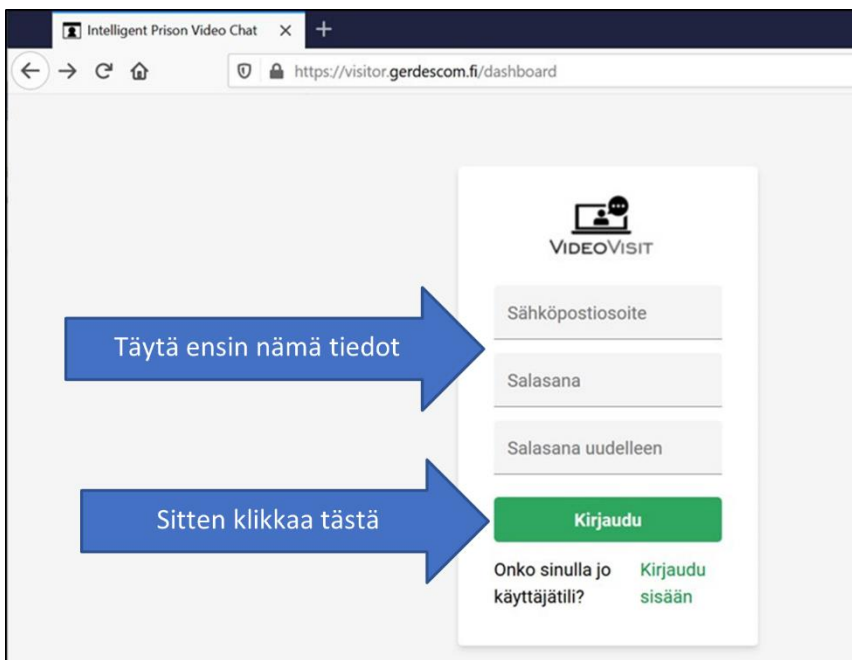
Intelligent Prison Video Chat ×
+
https://visitor.gerdescom.fi/dashboard

VideoVisit

Täytä ensin nämä tiedot

Sähköpostiosoite

Salasana

Salasana uudelleen

Sitten klikkaa tästä

Kirjaudu

Onko sinulla jo käyttäjätili?

Kirjaudu sisään